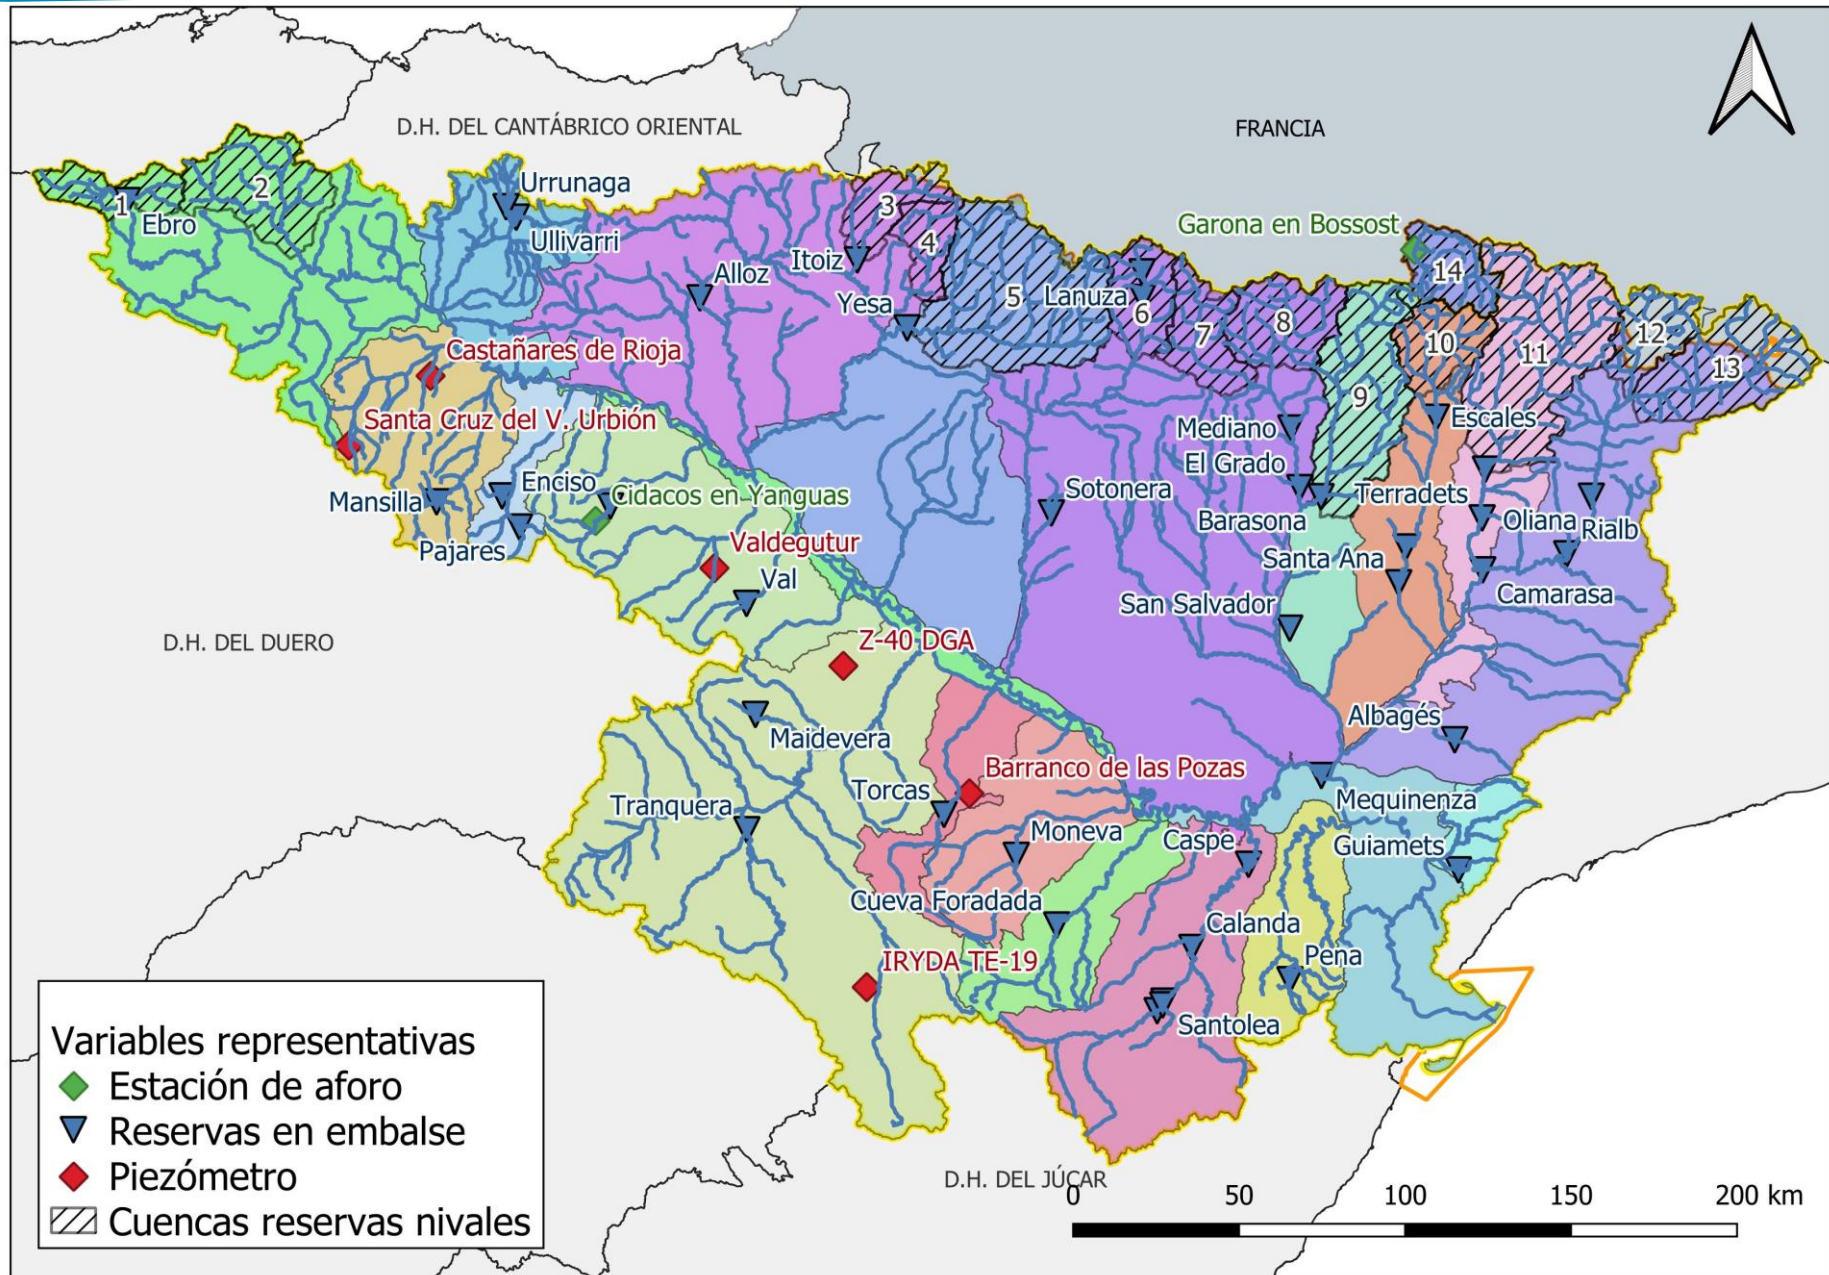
D.H. DEL CANTÁBRICO ORIENTAL

FRANCIA

Urrunaga
Ullivarri
1
Ebro
2
3
4
Itoiz
Alloz
Yesa
5
Lanuza
6
7
8
Garona en Bossost
14
10
11
12
13
9
Castañares de Rioja
Santa Cruz del V. Urbión
Mansilla
Enciso
Pajares
Cidacos en Yanguas
Valdegutur
Val
Sotonera
Mediano
El Grado
Barasona
Escales
Terradets
Oliana
Rialb
Santa Ana
Camarasa
San Salvador
D.H. DEL DUERO
Z-40 DGA
Maidevera
Albagés
Barranco de las Pozas
Torcas
Tranquera
Mequinenza
Moneva
Caspe
Guiamets
Cueva Foradada
Calanda
IRYDA TE-19
Pena
Santolea

Variables representativas
Estación de aforo
Reservas en embalse
Piezómetro
Cuencas reservas nivales

D.H. DEL JÚCAR
0
50
100
150
200 km